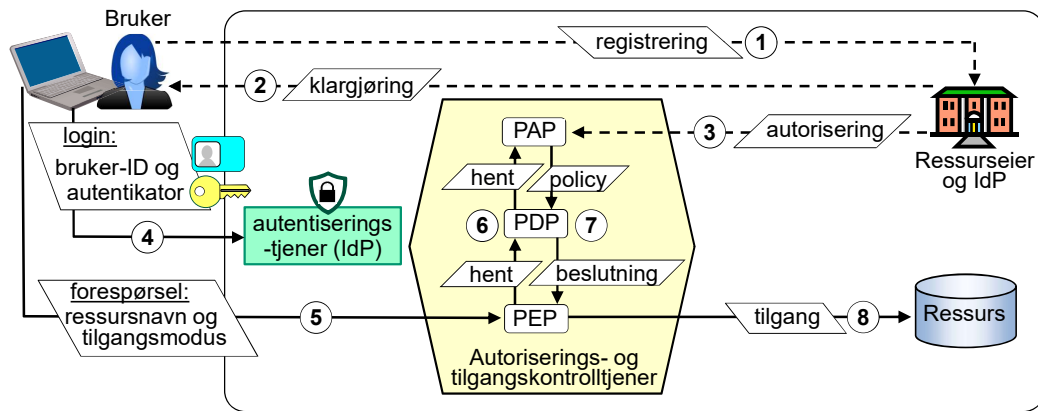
Bruker

registrering

1

2

klargjøring

login:

bruker-ID og autentikator

PAP

3

autorisering

Ressurseier og IdP

hent

policy

6

PDP

7

4

autentiserings -tjener (IdP)

hent

beslutning

forespørsel:

ressursnavn og tilgangsmodus

5

PEP

tilgang

8

Ressurs

Autoriserings- og tilgangskontrolltjener